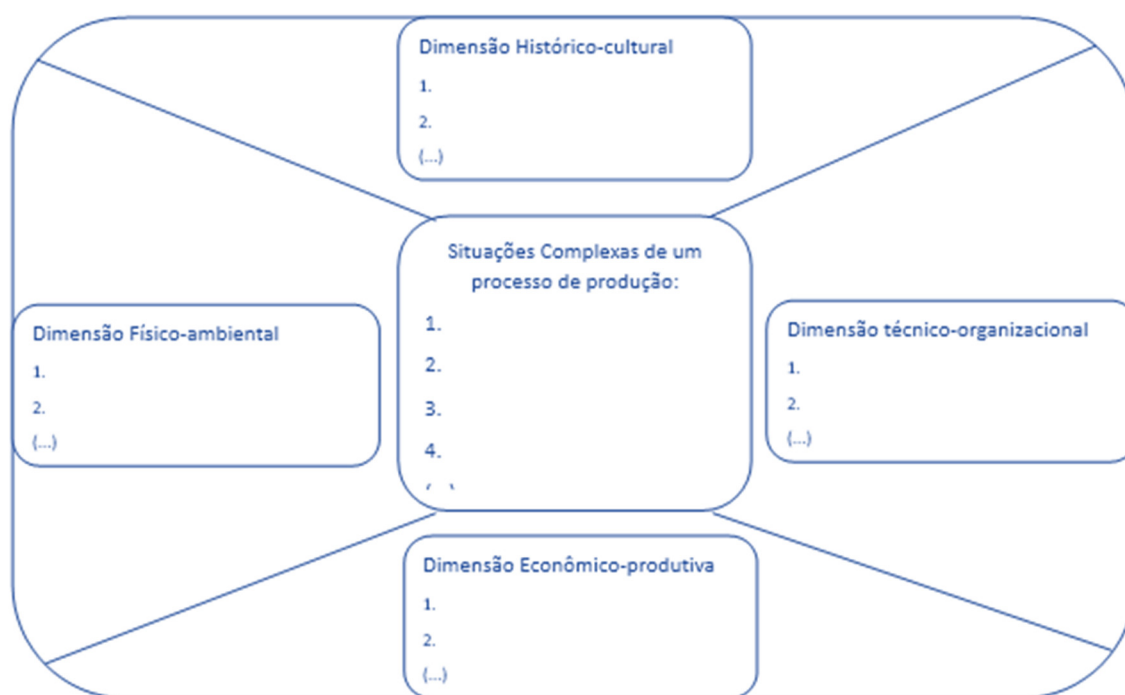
Dimensão Histórico-cultural
1.
2.
(...)

Dimensão Físico-ambiental
1.
2.
(...)

Situações Complexas de um processo de produção:
1.
2.
3.
4.
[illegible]

Dimensão técnico-organizacional
1.
2.
(...)

Dimensão Econômico-produtiva
1.
2.
(...)